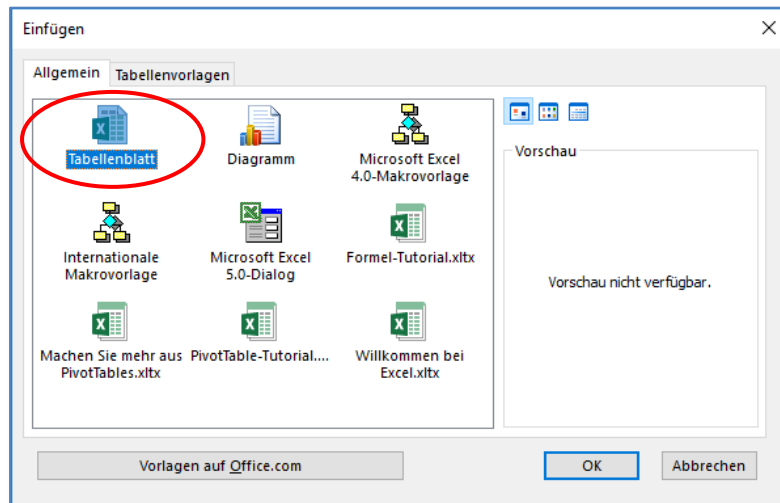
Einfügen

Allgemein
Tabellenvorlagen

Tabellenblatt
Diagramm
Microsoft Excel 4.0-Makrovorlage
Internationale Makrovorlage
Microsoft Excel 5.0-Dialog
Formel-Tutorial.xltx
Machen Sie mehr aus PivotTables.xltx
PivotTable-Tutorial....
Willkommen bei Excel.xltx

Vorschau
Vorschau nicht verfügbar.

Vorlagen auf Office.com
OK
Abbrechen